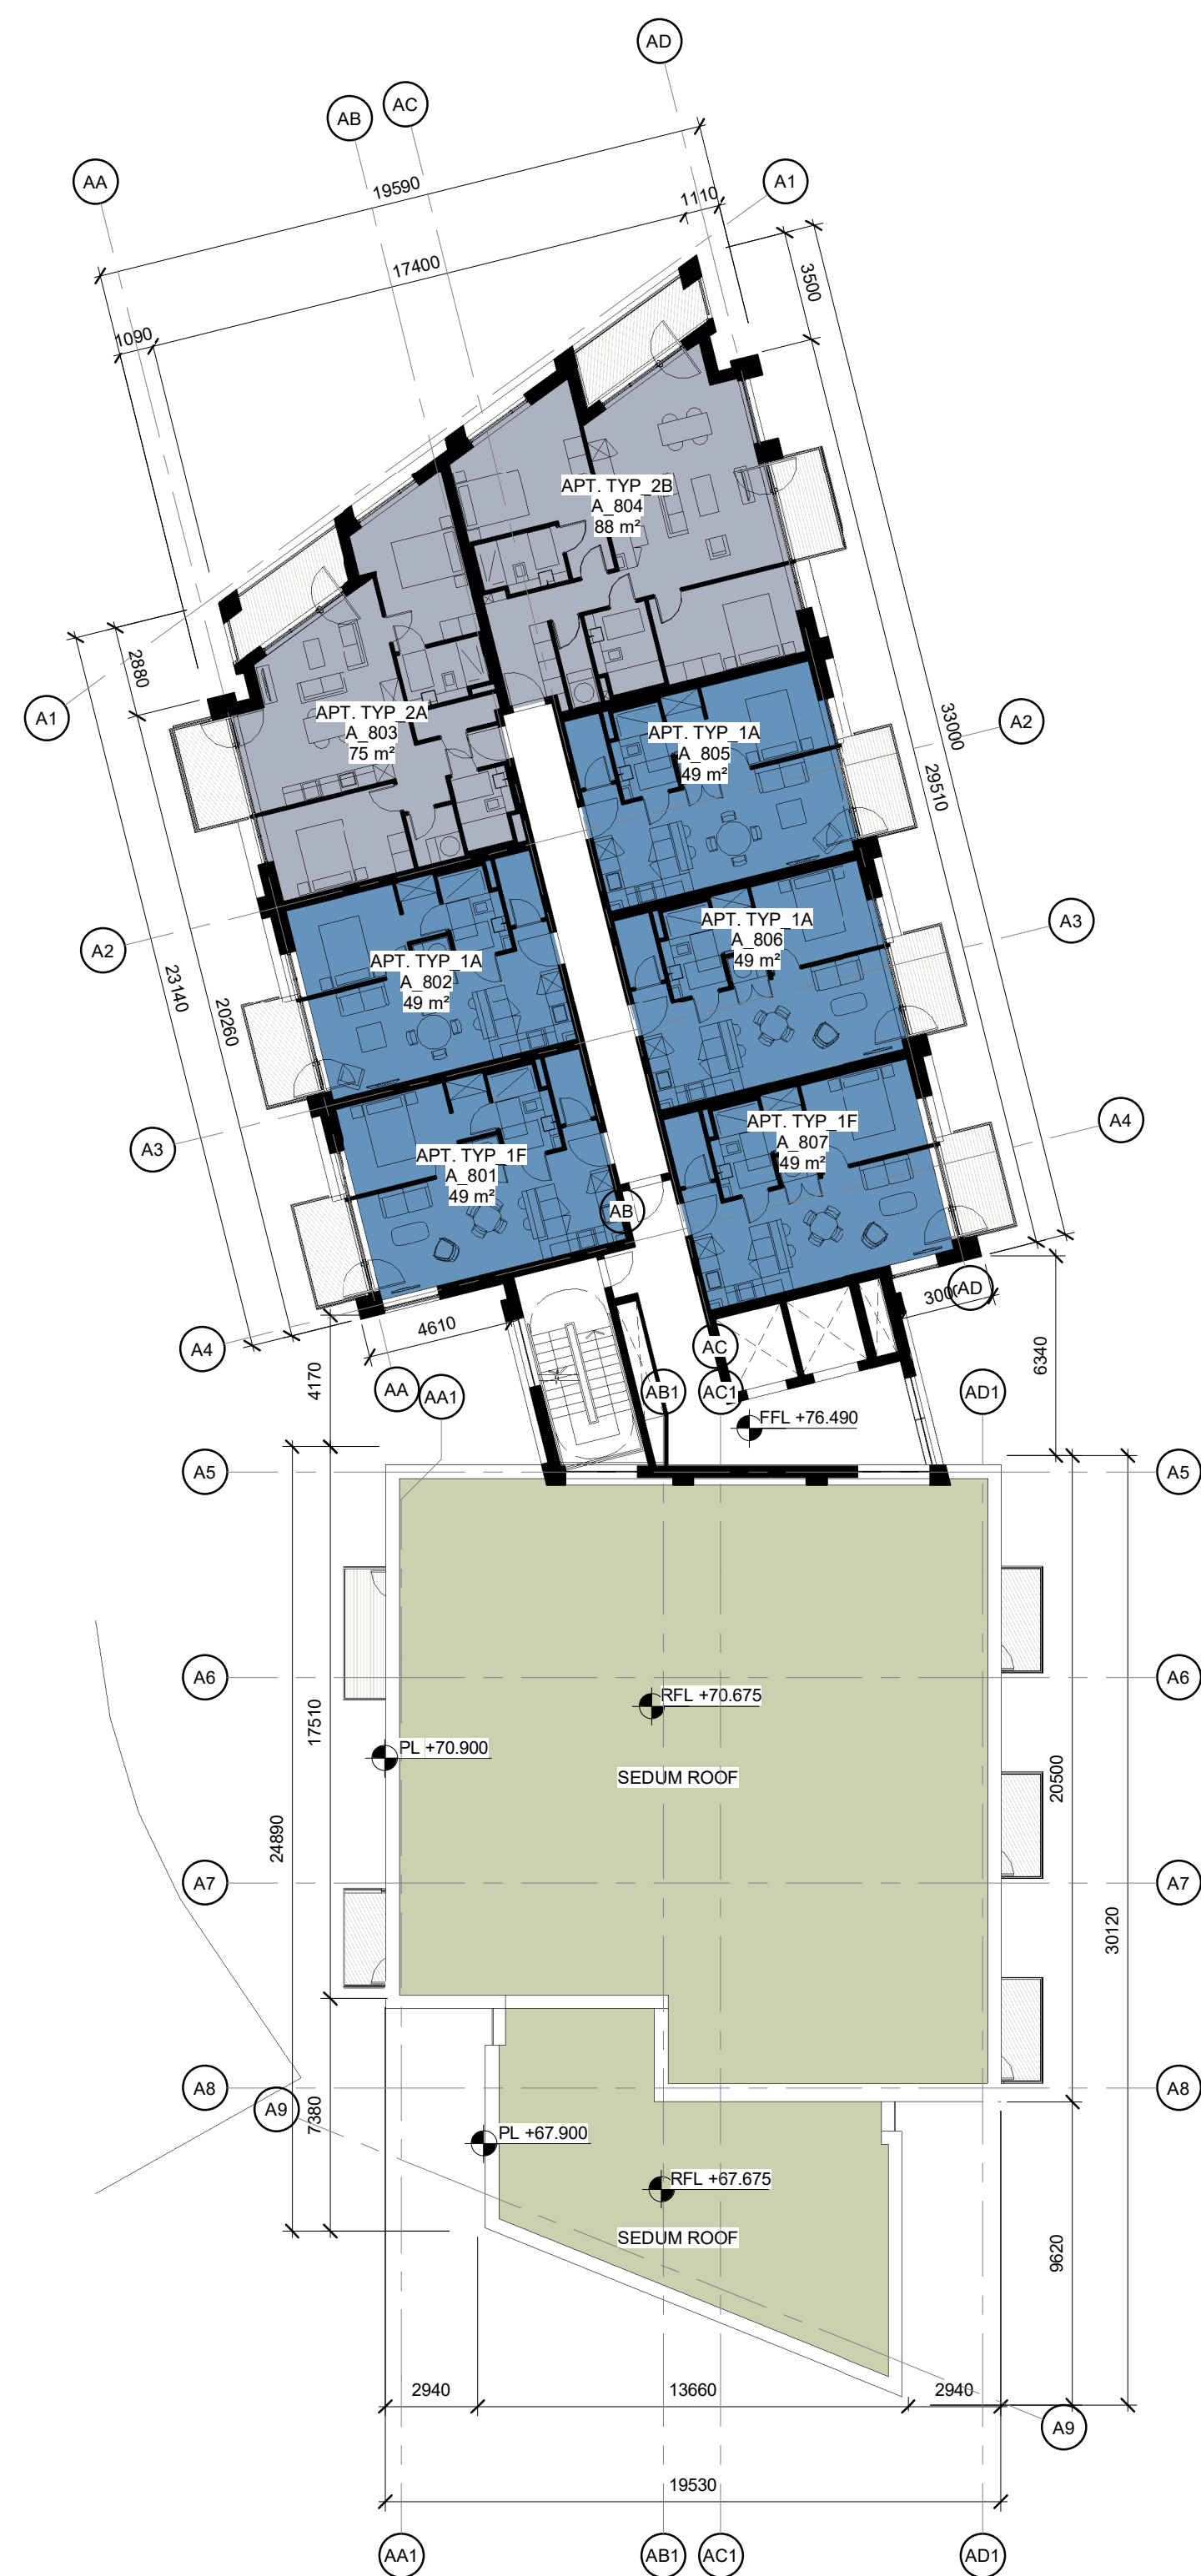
AD
AB
AC
AA
19590
1110
A1
17400
3500
1090
APT. TYP_2B
A_804
88 m²
2880
A1
APT. TYP_2A
A_803
75 m²
APT. TYP_1A
A_805
49 m²
33000
A2
29510
A2
APT. TYP_1A
A_806
49 m²
A3
APT. TYP_1A
A_802
49 m²
23140
20260
A3
APT. TYP_1F
A_807
49 m²
A4
APT. TYP_1F
A_801
49 m²
AB
300
AD
A4
4610
AC
6340
4170
AA
AA1
AB1
AC1
AD1
FFL +76.490
A5
A5
A6
A6
RFL +70.675
17510
PL +70.900
SEDUM ROOF
20500
24890
A7
A7
30120
A8
A8
A9
7380
PL +67.900
RFL +67.675
SEDUM ROOF
9620
2940
13660
2940
A9
19530
AA1
AB1
AC1
AD1